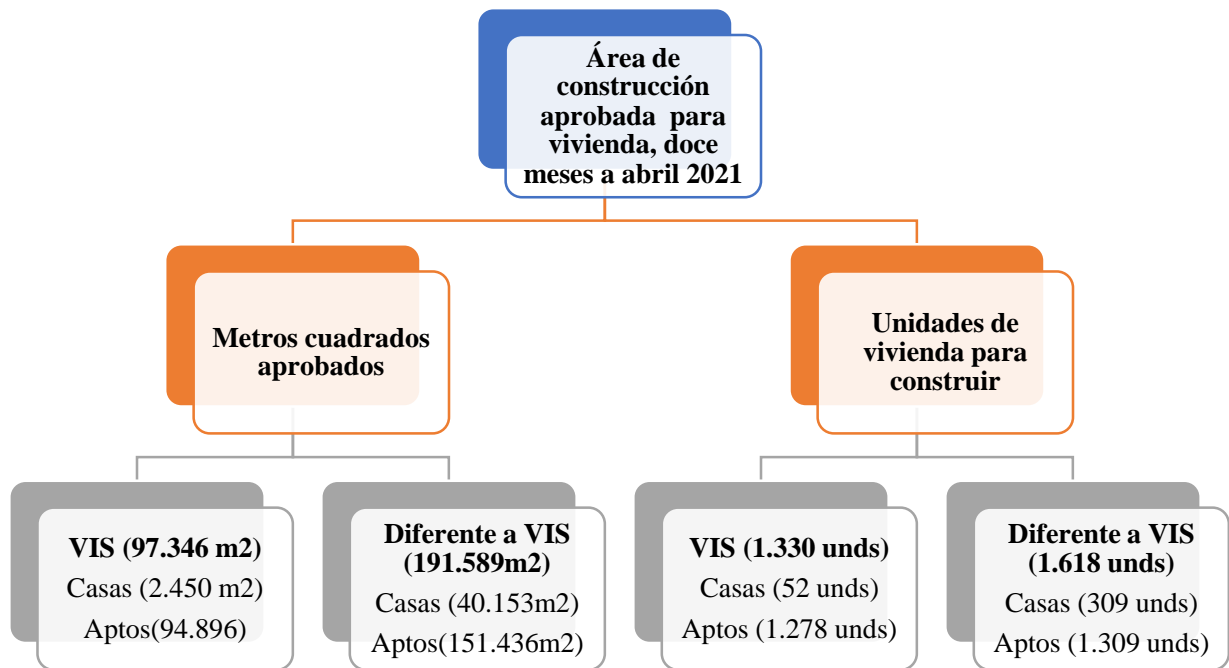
Área de construcción aprobada para vivienda, doce meses a abril 2021

Metros cuadrados aprobados

Unidades de vivienda para construir

VIS (97.346 m2)
Casas (2.450 m2)
Aptos(94.896)

Diferente a VIS (191.589m2)
Casas (40.153m2)
Aptos(151.436m2)

VIS (1.330 unds)
Casas (52 unds)
Aptos (1.278 unds)

Diferente a VIS (1.618 unds)
Casas (309 unds)
Aptos (1.309 unds)